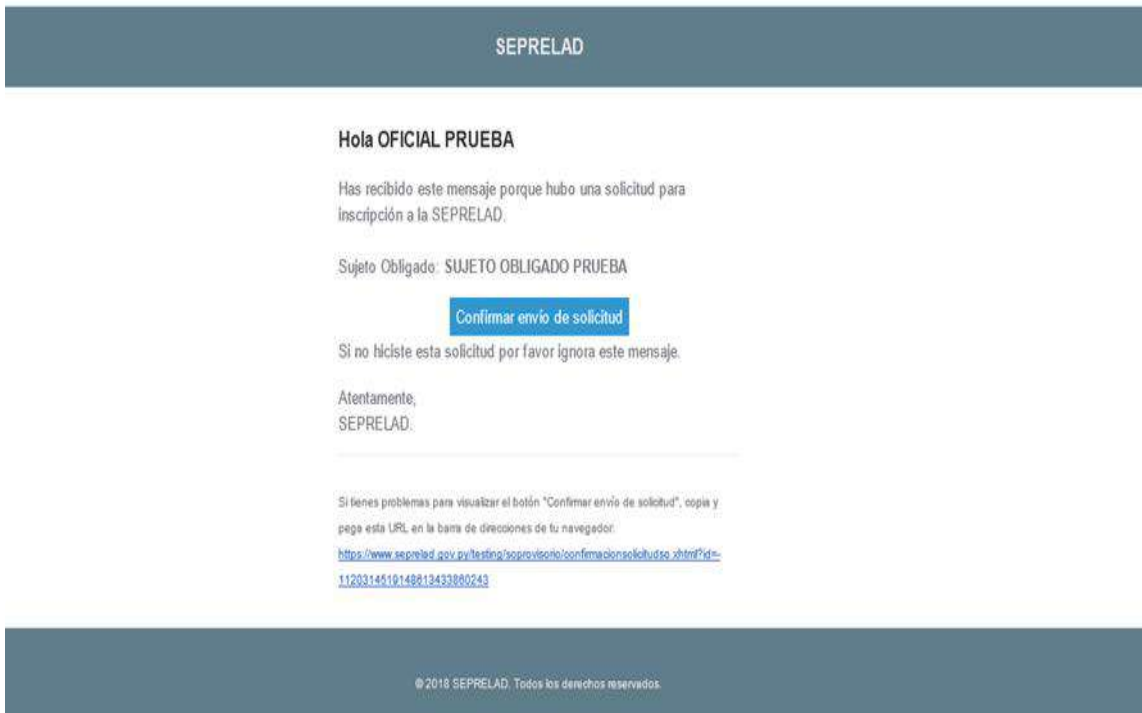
SEPRELAD

Hola OFICIAL PRUEBA

Has recibido este mensaje porque hubo una solicitud para inscripción a la SEPRELAD.

Sujeto Obligado: SUJETO OBLIGADO PRUEBA

Confirmar envío de solicitud

Si no hiciste esta solicitud por favor ignora este mensaje.

Atentamente,
SEPRELAD.

Si tienes problemas para visualizar el botón "Confirmar envío de solicitud", copia y pega esta URL en la barra de direcciones de tu navegador:
https://www.seprelad.gov.py/testing/soprovisorio/confirmacionsolicitudso.xhtml?id=-1120314519148613433860243

© 2018 SEPRELAD. Todos los derechos reservados.